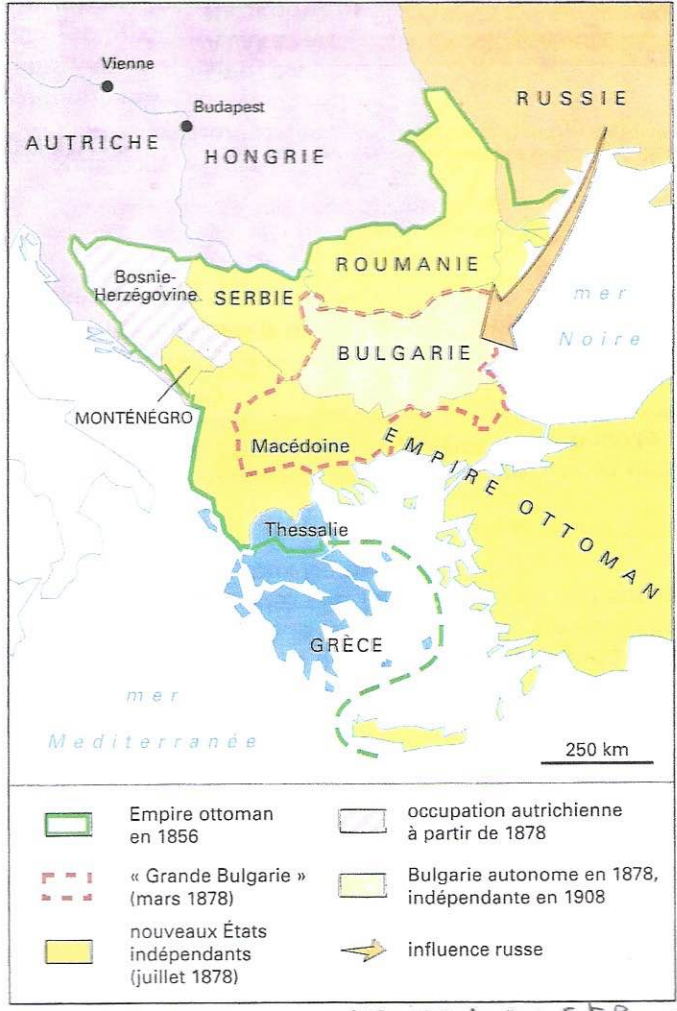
Vienne
Budapest
AUTRICHE
HONGRIE
RUSSIE
ROUMANIE
Bosnie-Herzégovine
SERBIE
mer
Noire
BULGARIE
MONTÉNÉGRO
Macédoine
EMPIRE OTTOMAN
Thessalie
GRÈCE
mer
Méditerranée
250 km

Empire ottoman en 1856
« Grande Bulgarie » (mars 1878)
nouveaux États indépendants (juillet 1878)
occupation autrichienne à partir de 1878
Bulgarie autonome en 1878, indépendante en 1908
influence russe